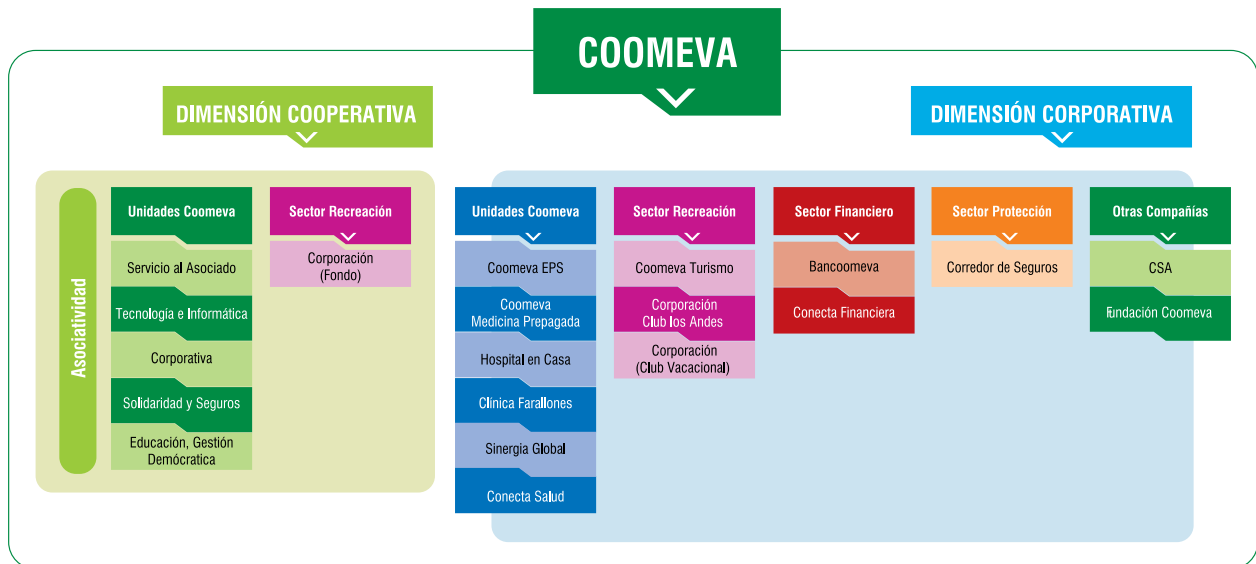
COOMEVA

DIMENSIÓN COOPERATIVA

DIMENSIÓN CORPORATIVA

Asociatividad

Unidades Coomeva

Servicio al Asociado

Tecnología e Informática

Corporativa

Solidaridad y Seguros

Educación, Gestión Demócratica

Sector Recreación

Corporación (Fondo)

Unidades Coomeva

Coomeva EPS

Coomeva Medicina Prepagada

Hospital en Casa

Clínica Farallones

Sinergia Global

Conecta Salud

Sector Recreación

Coomeva Turismo

Corporación Club los Andes

Corporación (Club Vacacional)

Sector Financiero

Bancoomeva

Conecta Financiera

Sector Protección

Corredor de Seguros

Otras Compañías

CSA

Fundación Coomeva